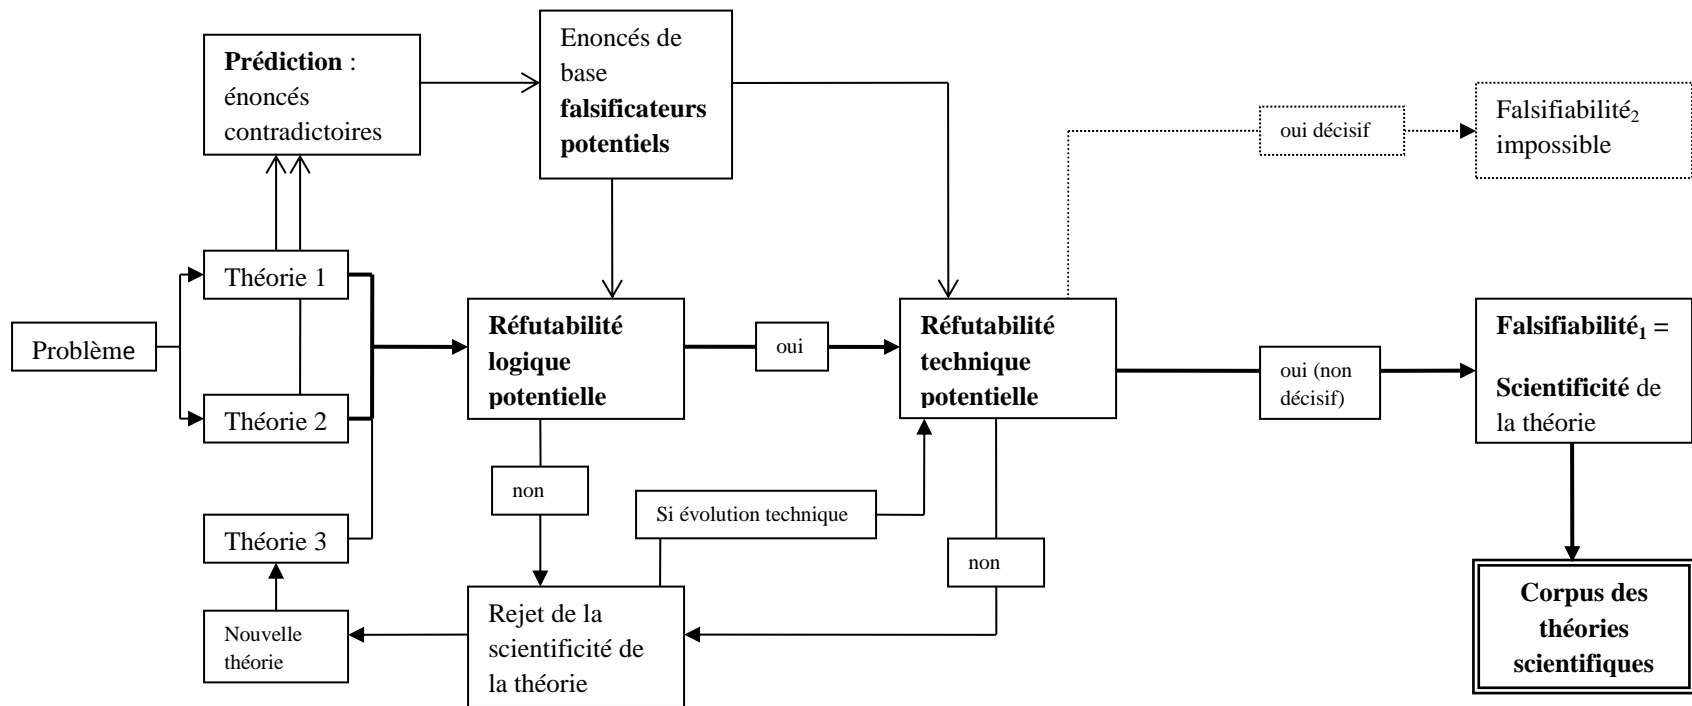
Prédiction : énoncés contradictoires

Enoncés de base **falsificateurs potentiels**

oui décisif

Falsifiabilité$_2$ impossible

Problème

Théorie 1

Théorie 2

Théorie 3

**Réfutabilité logique potentielle**

oui

**Réfutabilité technique potentielle**

oui (non décisif)

**Falsifiabilité$_1$ =**

**Scientificité** de la théorie

non

Si évolution technique

non

Nouvelle théorie

Rejet de la scientificité de la théorie

**Corpus des théories scientifiques**